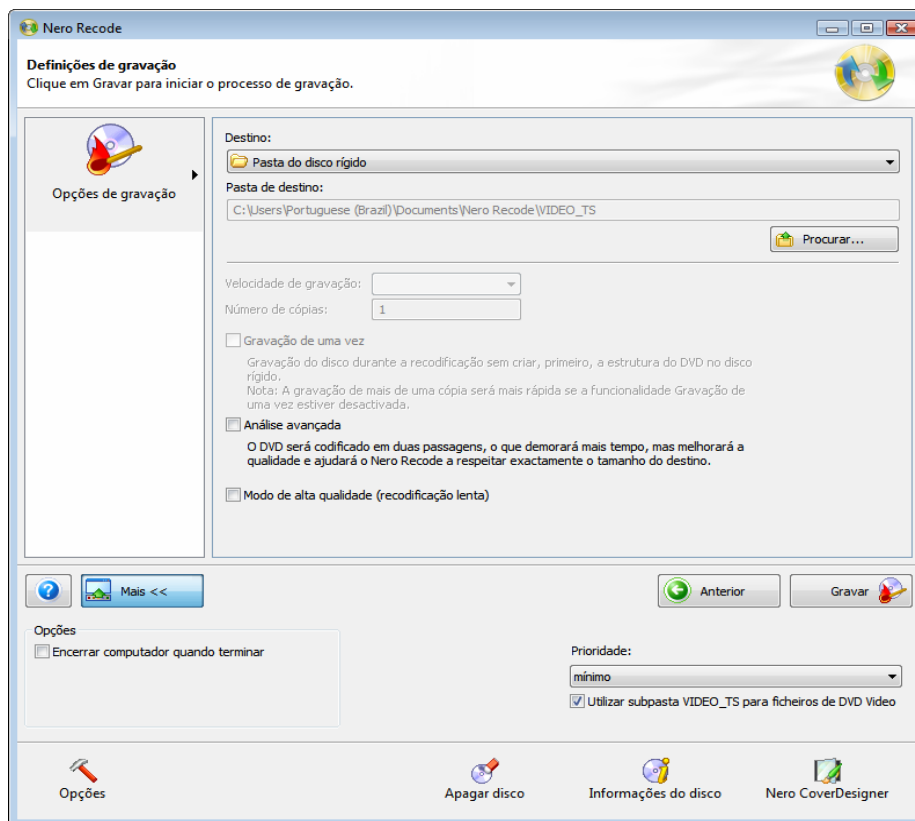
Nero Recode

Definições de gravação
Clique em Gravar para iniciar o processo de gravação.

Opções de gravação

Destino:
Pasta do disco rígido
Pasta de destino:
C:\Users\Portuguese (Brazil)\Documents\Nero Recode\VIDEO_TS
Procurar...

Velocidade de gravação:
Número de cópias: 1

Gravação de uma vez
Gravação do disco durante a recodificação sem criar, primeiro, a estrutura do DVD no disco rígido.
Nota: A gravação de mais de uma cópia será mais rápida se a funcionalidade Gravação de uma vez estiver desactivada.

Análise avançada
O DVD será codificado em duas passagens, o que demorará mais tempo, mas melhorará a qualidade e ajudará o Nero Recode a respeitar exactamente o tamanho do destino.

Modo de alta qualidade (recodificação lenta)

Mais <<
Anterior
Gravar

Opções
Encerrar computador quando terminar

Prioridade:
mínimo
Utilizar subpasta VIDEO_TS para ficheiros de DVD Video

Opções
Apagar disco
Informações do disco
Nero CoverDesigner